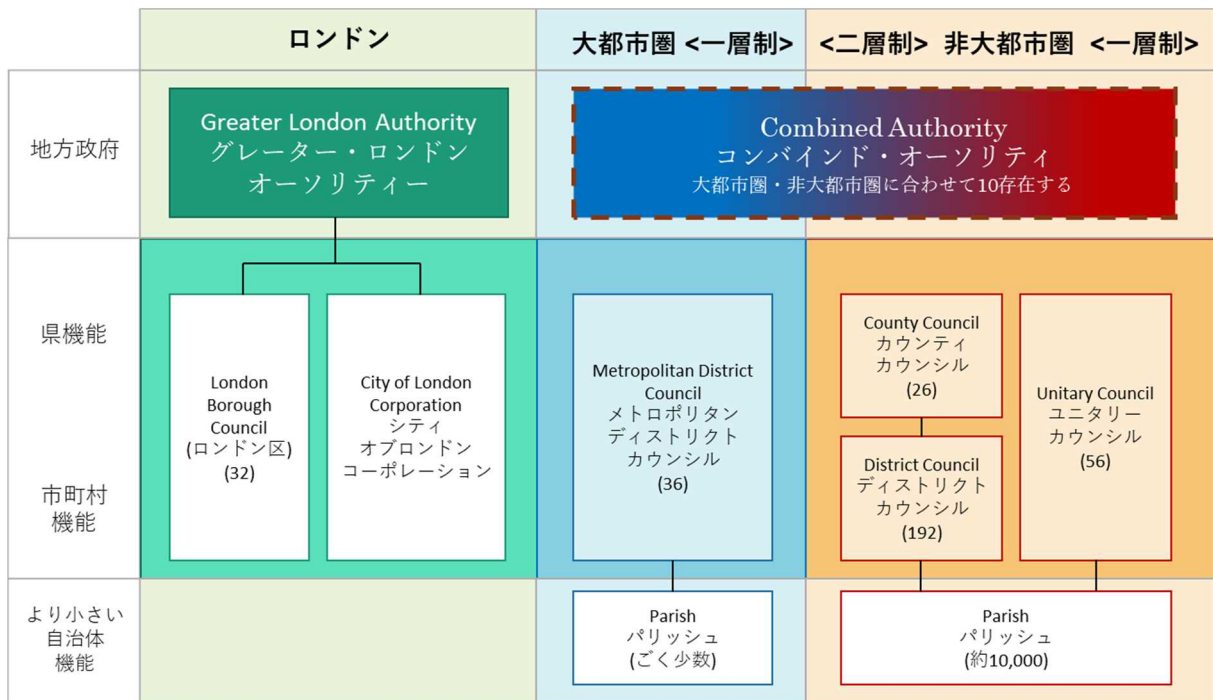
| | ロンドン | 大都市圏 <一層制> | <二層制> 非大都市圏 <一層制> |
|---|---|---|---|
| 地方政府 | Greater London Authority グレーター・ロンドン オーソリティー | Combined Authority コンバインド・オーソリティ 大都市圏・非大都市圏に合わせて10存在する | |
| 県機能 市町村機能 | London Borough Council (ロンドン区) (32) / City of London Corporation シティ オブロンドン コーポレーション | Metropolitan District Council メトロポリタン ディストリクト カウンシル (36) | County Council カウンティ カウンシル (26) / District Council ディストリクト カウンシル (192) / Unitary Council ユニタリー カウンシル (56) |
| より小さい自治体機能 | | Parish パリッシュ (ごく少数) | Parish パリッシュ (約10,000) |